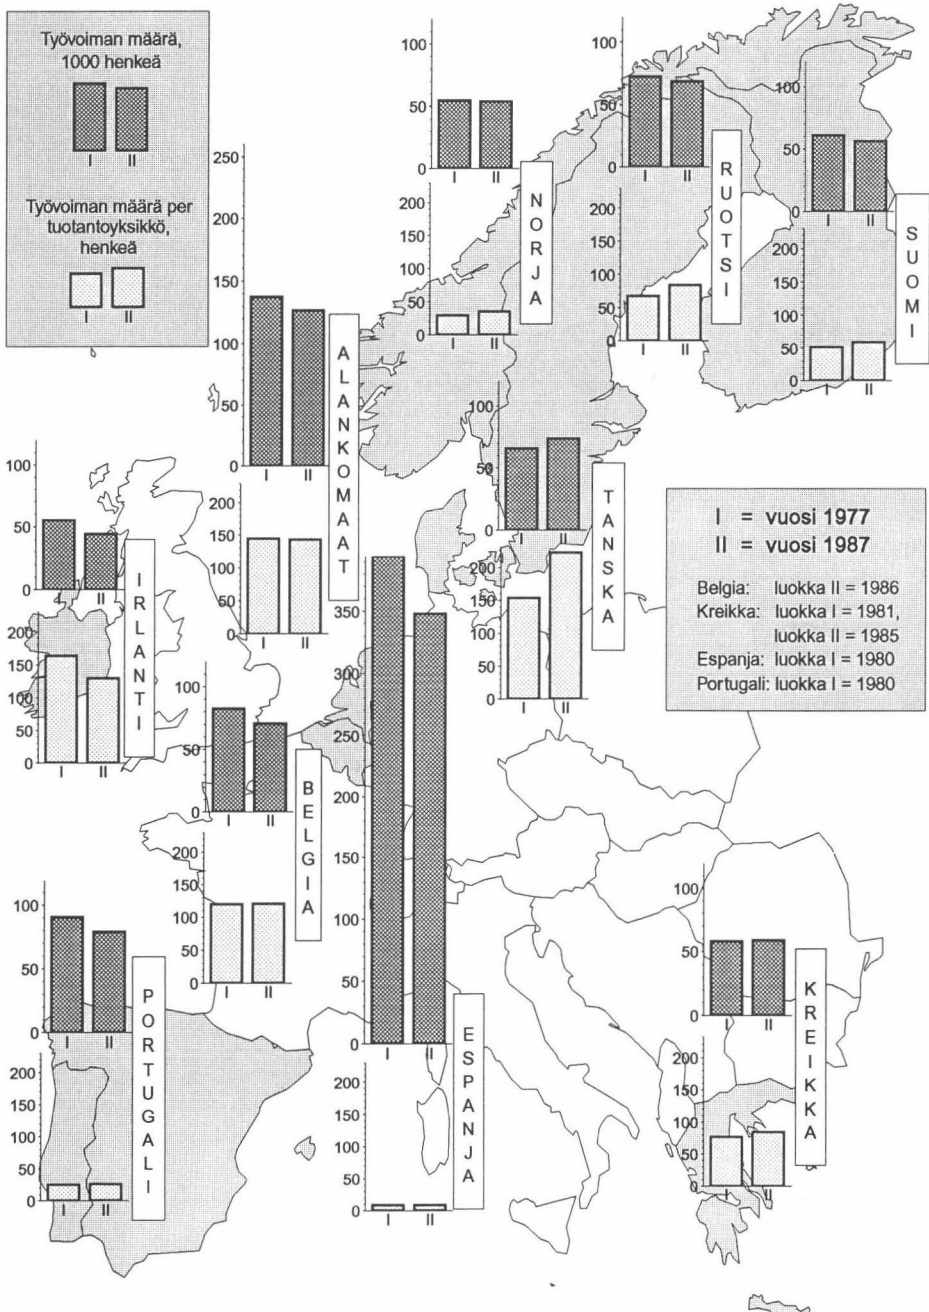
Työvoiman määrä, 1000 henkeä

I II

Työvoiman määrä per tuotantoyksikkö, henkeä

I II

NORJA
100
50
0
I II
200
150
100
50
0
I II

RUOTSI
100
50
0
I II
200
150
100
50
0
I II

SUOMI
100
50
0
I II
200
150
100
50
0
I II

ALANKOMAAT
250
200
150
100
50
0
I II
200
150
100
50
0
I II

TANSKA
100
50
0
I II
200
150
100
50
0
I II

I = vuosi 1977
II = vuosi 1987

Belgia: luokka II = 1986
Kreikka: luokka I = 1981, luokka II = 1985
Espanja: luokka I = 1980
Portugali: luokka I = 1980

IRLANTI
100
50
0
I II
200
150
100
50
0
I II

BELGIA
100
50
0
I II
200
150
100
50
0
I II

ESPANJA
350
300
250
200
150
100
50
0
I II
200
150
100
50
0
I II

PORTUGALI
100
50
0
I II
200
150
100
50
0
I II

KREIKKA
100
50
0
I II
200
150
100
50
0
I II